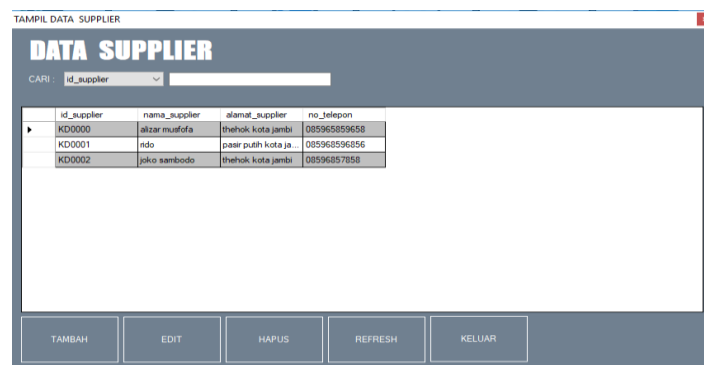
TAMPIL DATA SUPPLIER

DATA SUPPLIER

CARI : id_supplier

| | id_supplier | nama_supplier | alamat_supplier | no_telepon |
|---|---|---|---|---|
| ▶ | KD0000 | alizar musfofa | thehok kota jambi | 085965859658 |
| | KD0001 | rido | pasir putih kota ja... | 085968596856 |
| | KD0002 | joko sambodo | thehok kota jambi | 08596857858 |

TAMBAH EDIT HAPUS REFRESH KELUAR